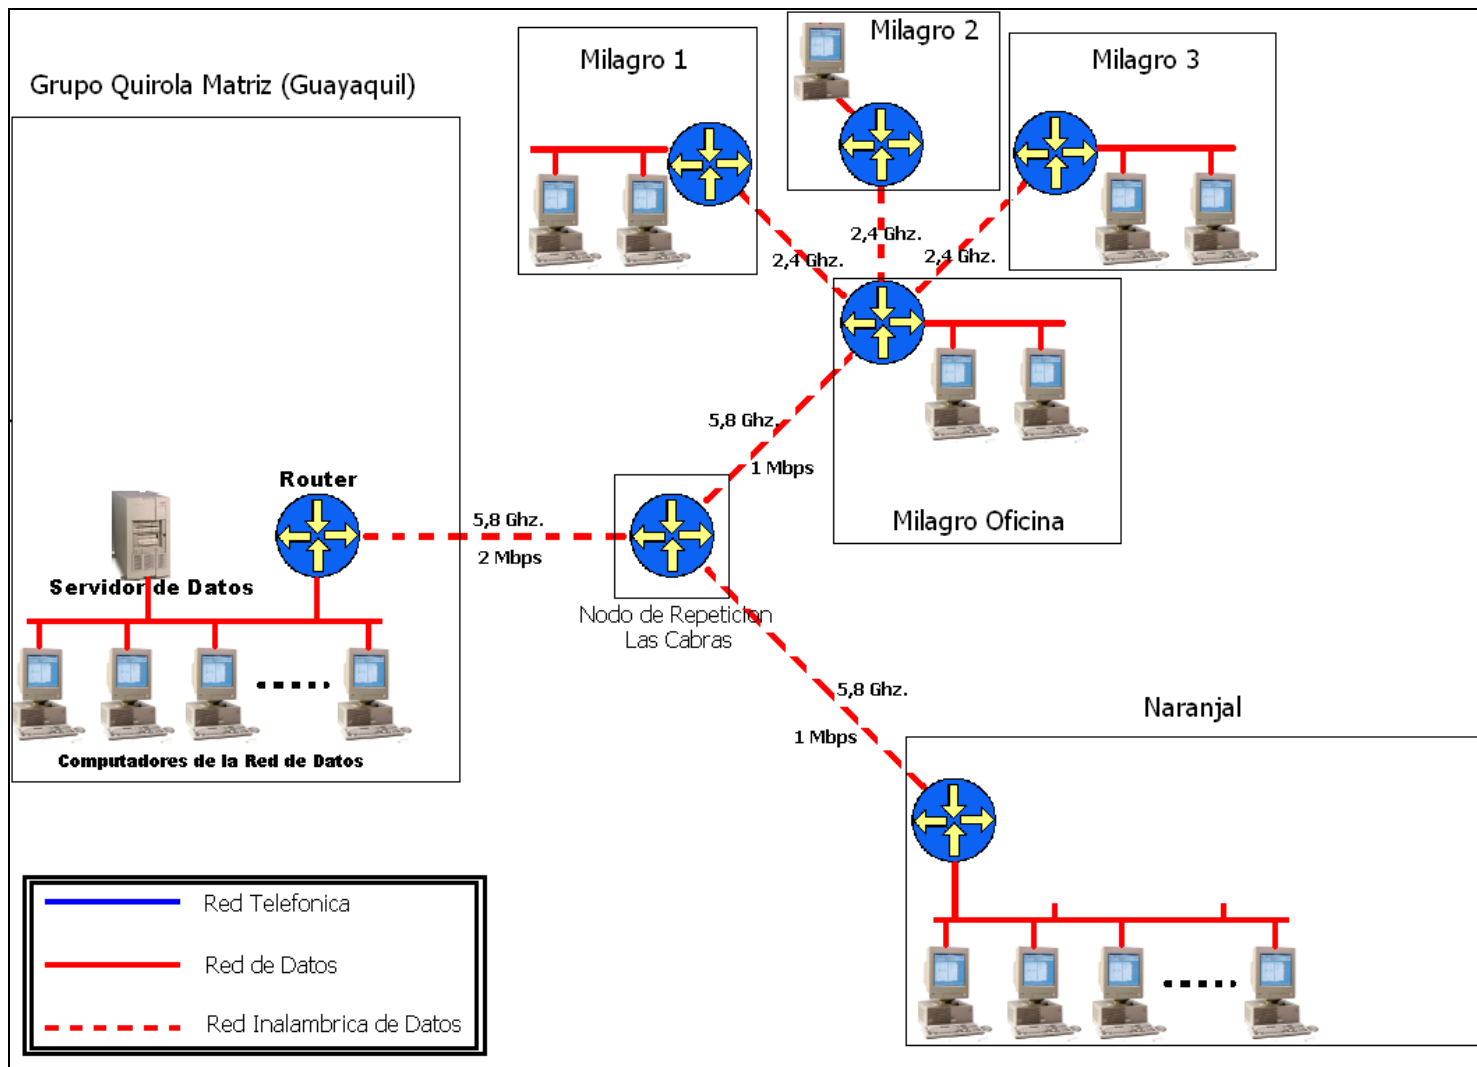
Grupo Quirola Matriz (Guayaquil)

Milagro 1

Milagro 2

Milagro 3

2,4 Ghz.

2,4 Ghz.

2,4 Ghz.

5,8 Ghz.

1 Mbps

Milagro Oficina

Router

Servidor de Datos

5,8 Ghz.

2 Mbps

Nodo de Repeticion
Las Cabras

5,8 Ghz.

1 Mbps

Naranjal

Computadores de la Red de Datos

Red Telefonica

Red de Datos

Red Inalambrica de Datos